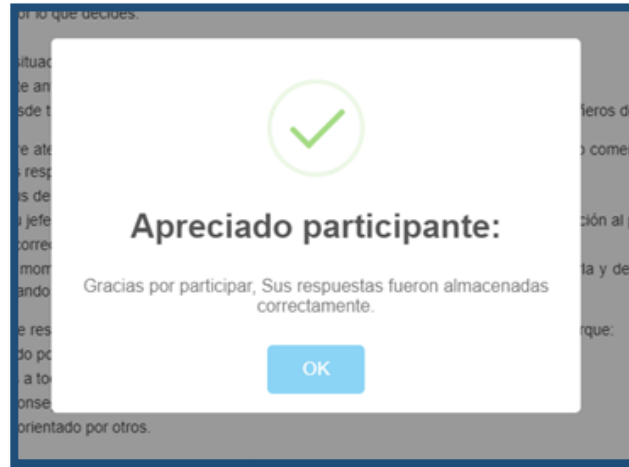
or lo que decides.

situac
e an
sde t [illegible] ñeros d

re ate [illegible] o come
s resp
s de
u jefe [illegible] ción al
corre
mom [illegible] da y de
ando

e res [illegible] rque:
do po
a to
onse
orientado por otros.

Apreciado participante:

Gracias por participar, Sus respuestas fueron almacenadas correctamente.

OK